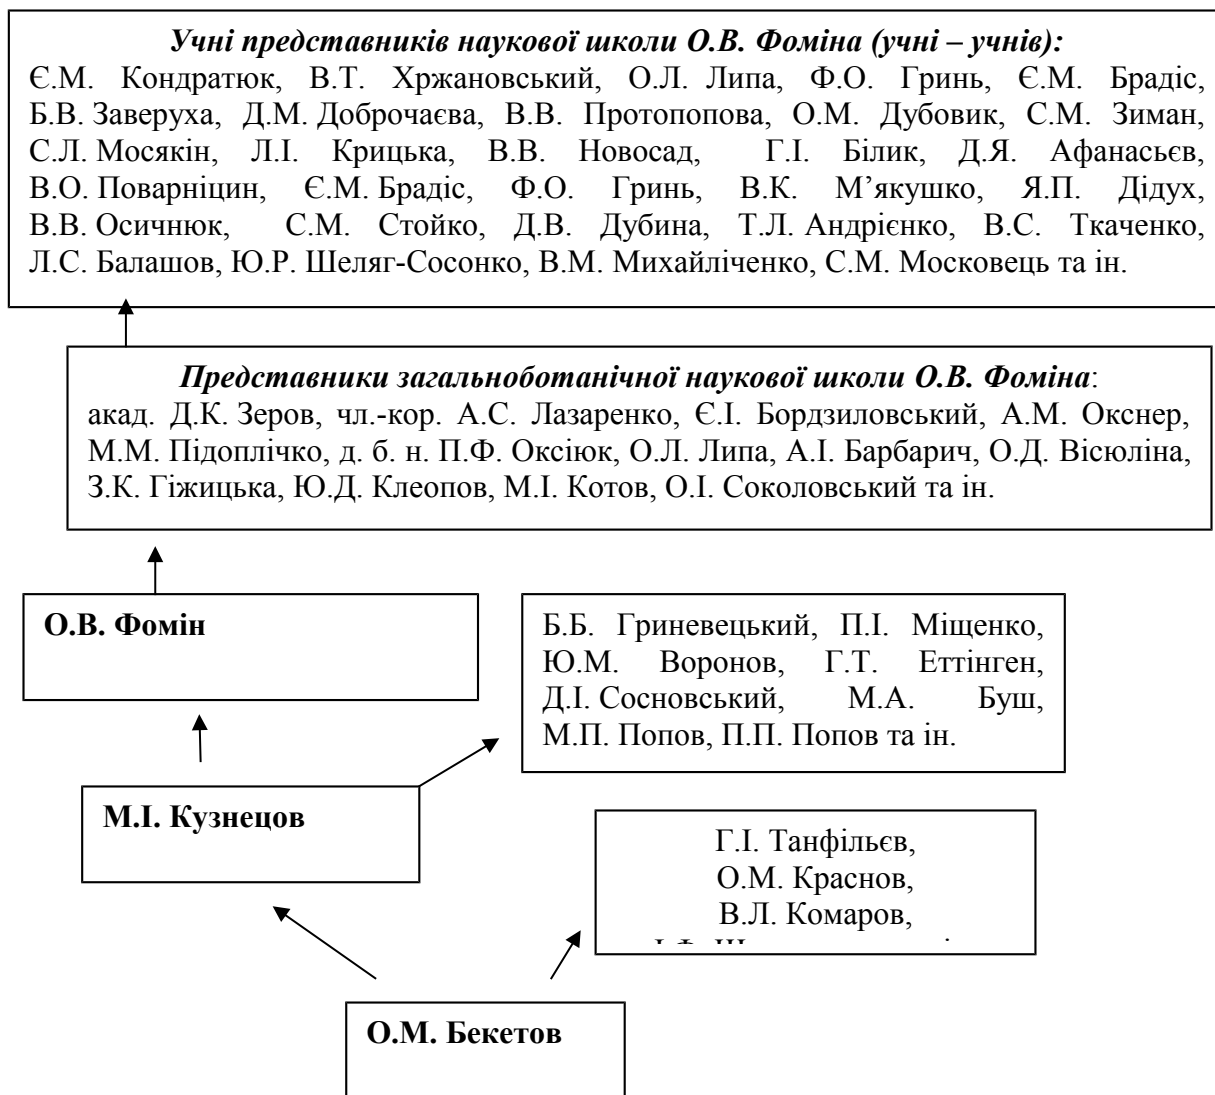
Учні представників наукової школи О.В. Фоміна (учні – учнів):
Є.М. Кондратюк, В.Т. Хржановський, О.Л. Липа, Ф.О. Гринь, Є.М. Брадіс, Б.В. Заверуха, Д.М. Доброчаєва, В.В. Протопопова, О.М. Дубовик, С.М. Зиман, С.Л. Мосякін, Л.І. Крицька, В.В. Новосад, Г.І. Білик, Д.Я. Афанасьєв, В.О. Поварніцин, Є.М. Брадіс, Ф.О. Гринь, В.К. М'якушко, Я.П. Дідух, В.В. Осичнюк, С.М. Стойко, Д.В. Дубина, Т.Л. Андрієнко, В.С. Ткаченко, Л.С. Балашов, Ю.Р. Шеляг-Сосонко, В.М. Михайліченко, С.М. Московець та ін.

Представники загальноботанічної наукової школи О.В. Фоміна:
акад. Д.К. Зеров, чл.-кор. А.С. Лазаренко, Є.І. Бордзиловський, А.М. Окснер, М.М. Підоплічко, д. б. н. П.Ф. Оксіюк, О.Л. Липа, А.І. Барбарич, О.Д. Вісюліна, З.К. Гіжицька, Ю.Д. Клеопов, М.І. Котов, О.І. Соколовський та ін.

О.В. Фомін

Б.Б. Гриневецький, П.І. Міщенко, Ю.М. Воронов, Г.Т. Еттінген, Д.І. Сосновський, М.А. Буш, М.П. Попов, П.П. Попов та ін.

М.І. Кузнецов

Г.І. Танфільєв,
О.М. Краснов,
В.Л. Комаров,
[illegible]

О.М. Бекетов